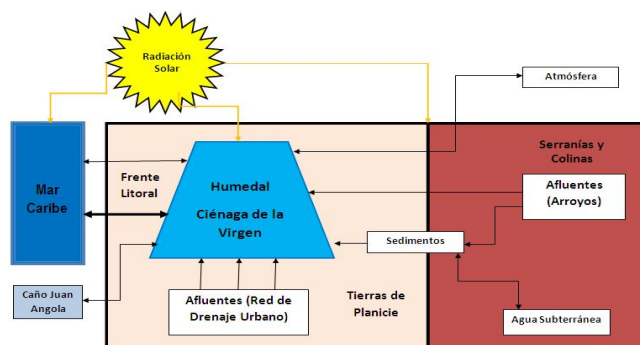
Radiación Solar

Atmósfera

Mar Caribe

Frente Litoral

Humedal

Ciénaga de la Virgen

Serranías y Colinas

Afluentes (Arroyos)

Sedimentos

Caño Juan Angola

Afluentes (Red de Drenaje Urbano)

Tierras de Planicie

Agua Subterránea